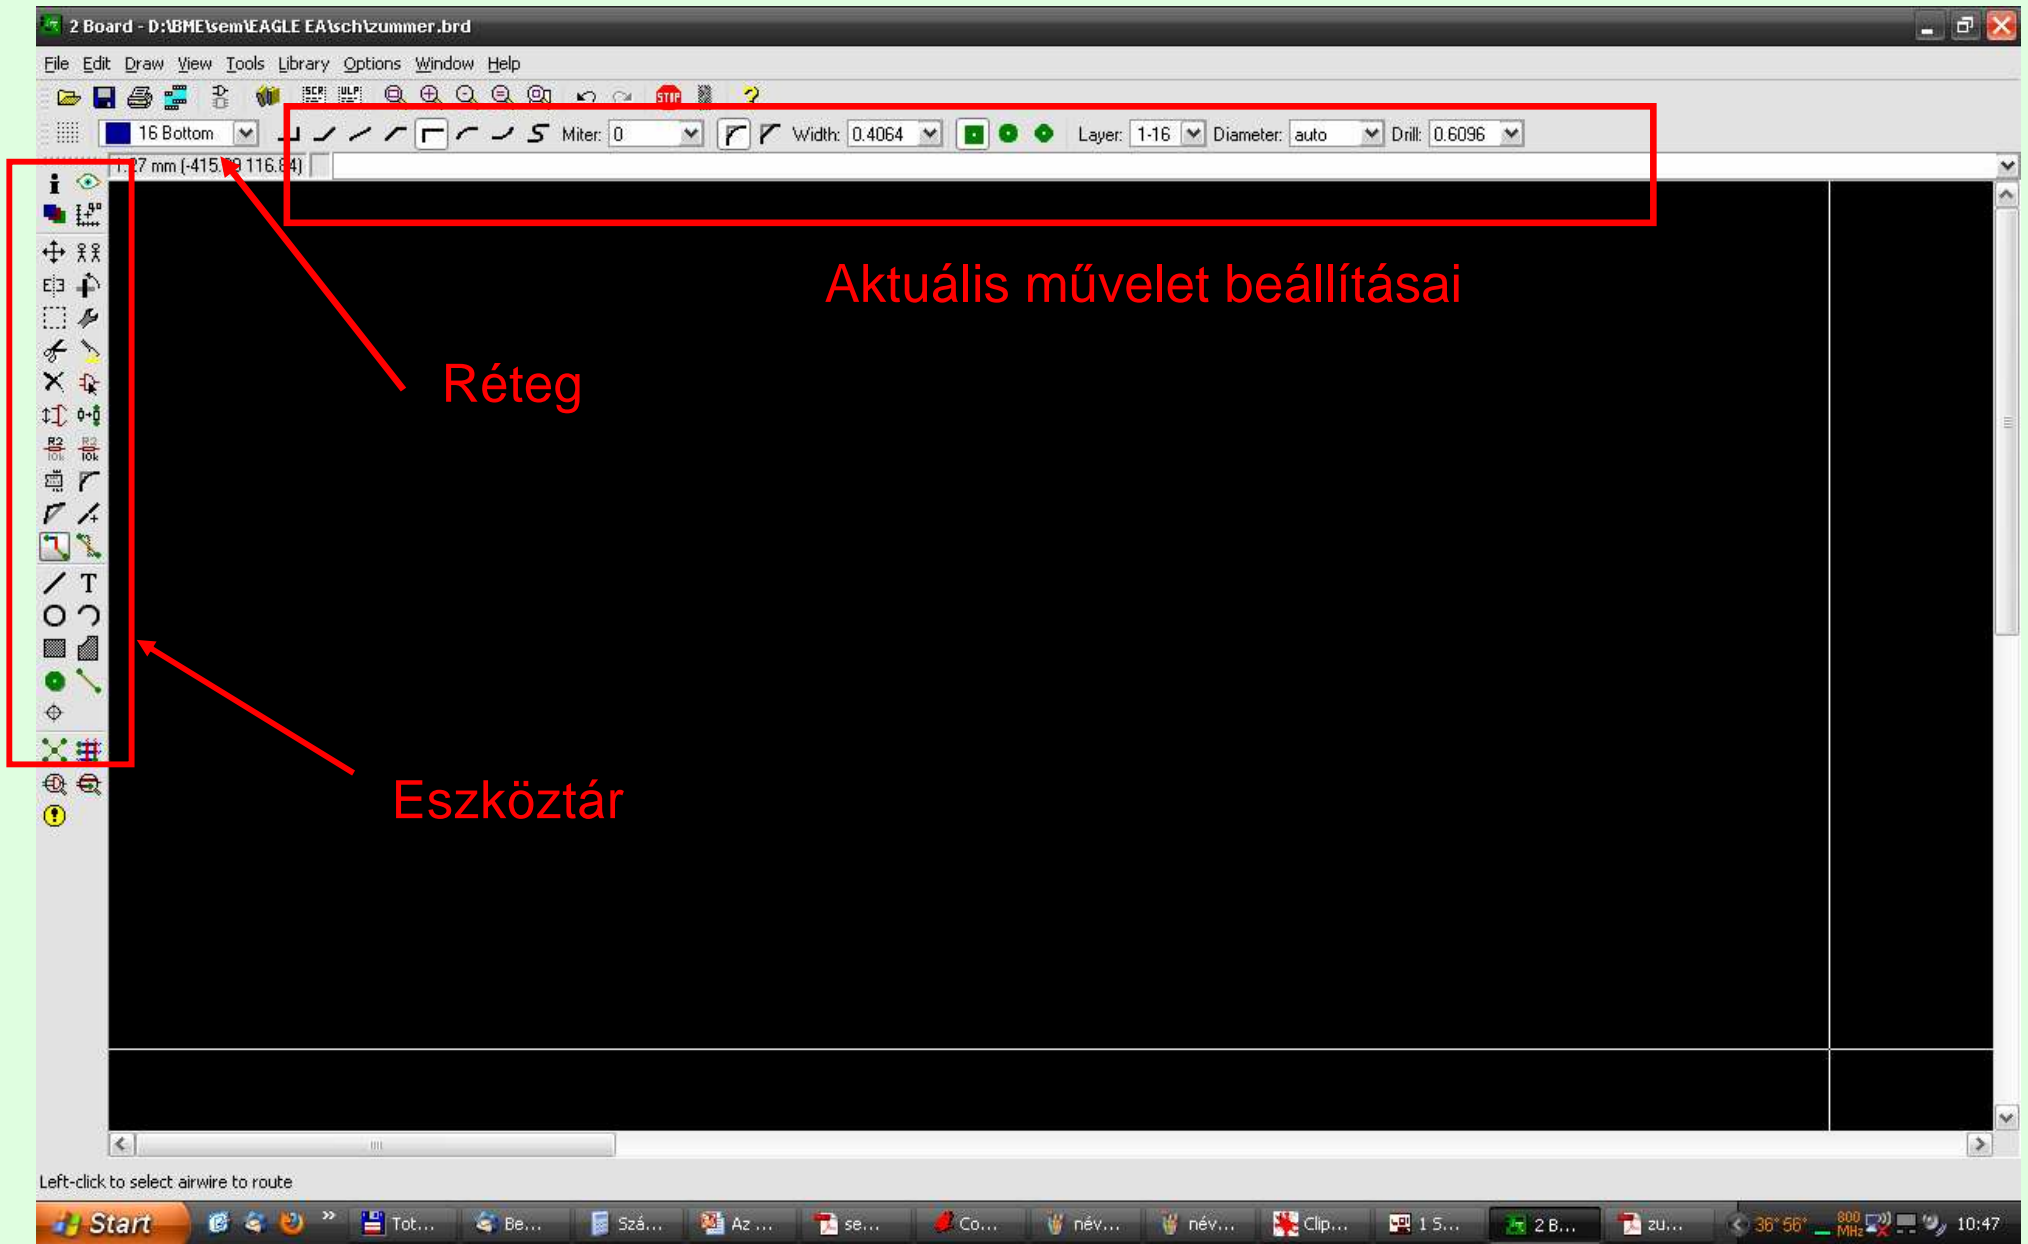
2 Board - D:\BME\sem\EAGLE EA\sch\zummer.brd

File Edit Draw View Tools Library Options Window Help

16 Bottom Miter: 0 Width: 0.4064 Layer: 1-16 Diameter: auto Drill: 0.6096

1.27 mm (-415.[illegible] 116.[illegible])

Aktuális művelet beállításai

Réteg

Eszköztár

Left-click to select airwire to route

Start Tot... Be... Szá... Az ... se... Co... név... név... Clip... 1 S... 2 B... zu... 36° 56° 10:47